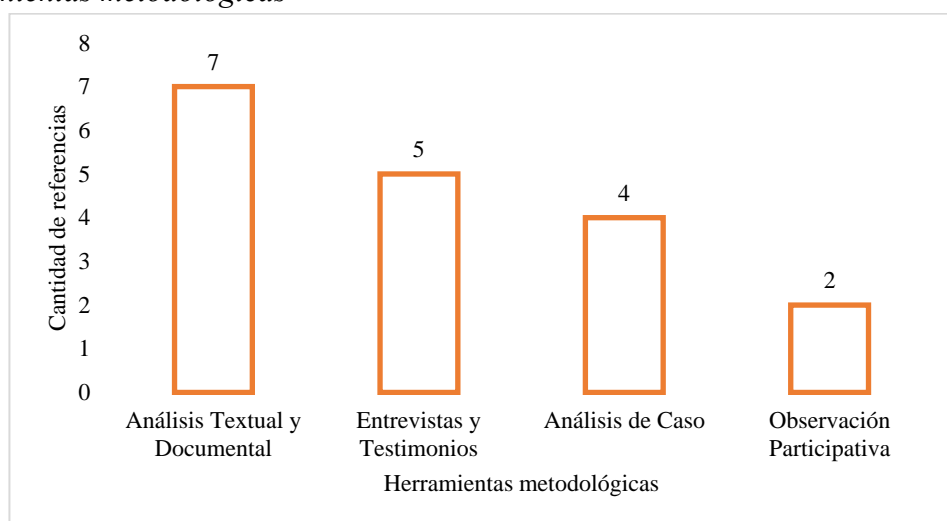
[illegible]ientas metodológicas

8
7
6
5
4
3
2
1
0

Cantidad de referencias

7
5
4
2

Análisis Textual y Documental
Entrevistas y Testimonios
Análisis de Caso
Observación Participativa

Herramientas metodológicas